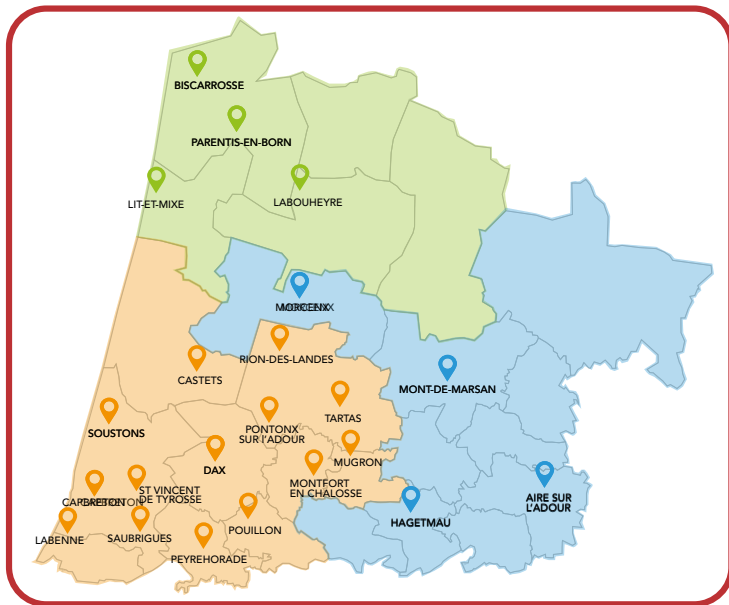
BISCARROSSE

PARENTIS-EN-BORN

LIT-ET-MIXE

LABOUHEYRE

MORCENX

RION-DES-LANDES

CASTETS

MONT-DE-MARSAN

TARTAS

SOUSTONS

PONTONX SUR L'ADOUR

MUGRON

DAX

MONTFORT EN CHALOSSE

AIRE SUR L'ADOUR

CAPBRETON

ST VINCENT DE TYROSSE

HAGETMAU

LABENNE

SAUBRIGUES

POUILLON

PEYREHORADE